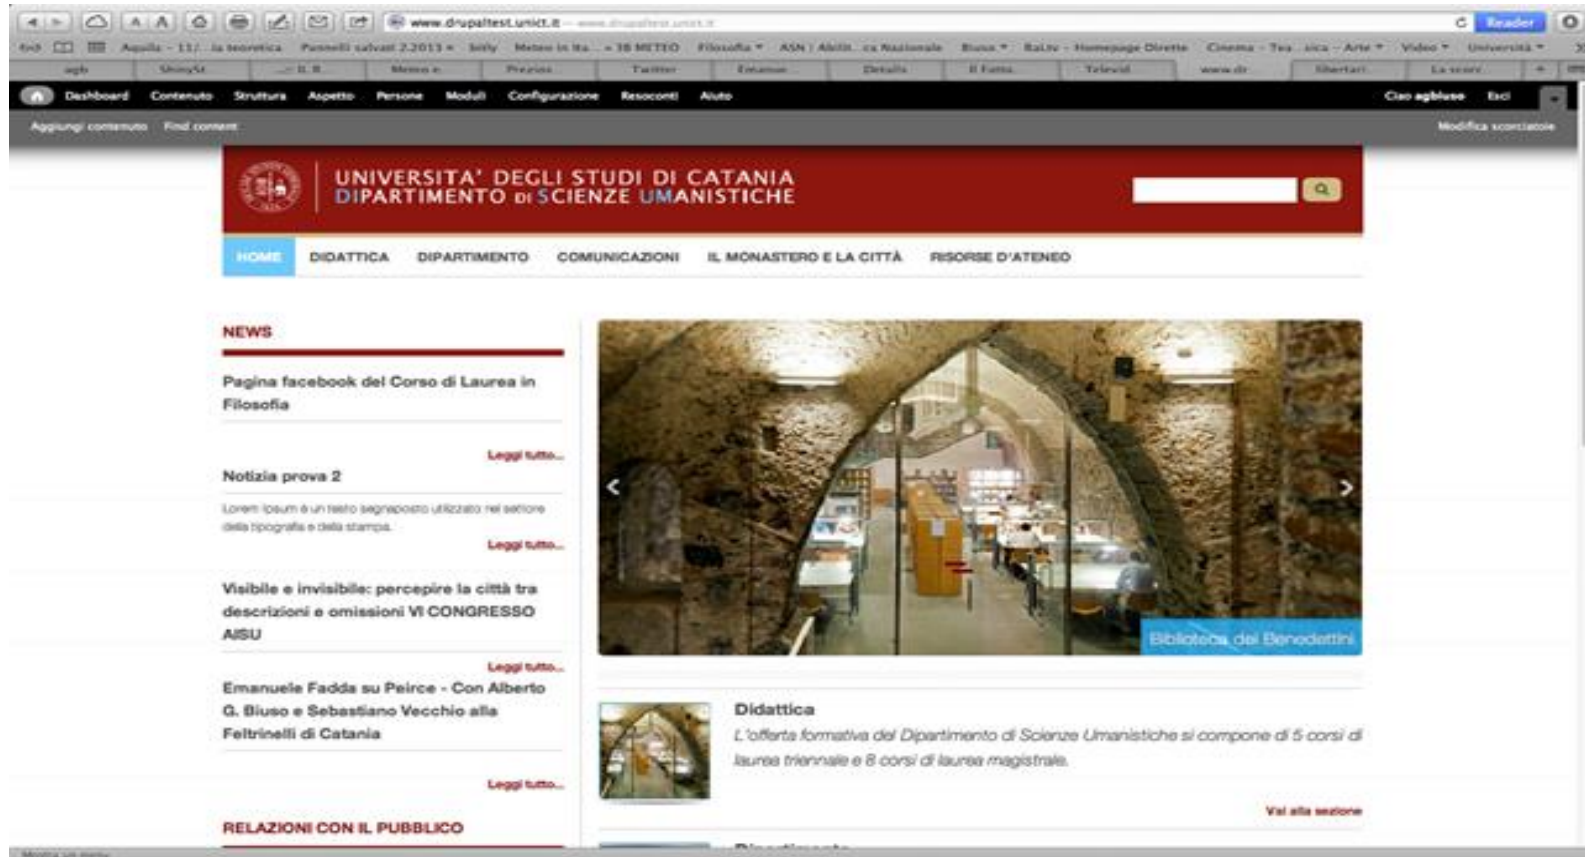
www.drupaltest.unict.it — www.drupaltest.unict.it

Reader

Aquila - 11/ ... la teoretica   Pannelli salvati 2.2013   Meteo in Ita... – 3B METEO   Filosofia   ASN | Abilit... ca Nazionale   Biuso   Rai.tv - Homepage Dirette   Cinema - Tea...sica - Arte   Video   Università

Twitter   Dettaglio   Il Fatto   Televid

Dashboard   Contenuto   Struttura   Aspetto   Persone   Moduli   Configurazione   Resoconti   Aiuto   Ciao agbiuso   Esci

Aggiungi contenuto   Find content   Modifica scorciatoie

UNIVERSITA' DEGLI STUDI DI CATANIA
DIPARTIMENTO DI SCIENZE UMANISTICHE

HOME   DIDATTICA   DIPARTIMENTO   COMUNICAZIONI   IL MONASTERO E LA CITTÀ   RISORSE D'ATENEO

NEWS

Pagina facebook del Corso di Laurea in Filosofia

Leggi tutto...

Notizia prova 2

Lorem ipsum è un testo segnaposto utilizzato nel settore della tipografia e della stampa.

Leggi tutto...

Visibile e invisibile: percepire la città tra descrizioni e omissioni VI CONGRESSO AISU

Leggi tutto...

Emanuele Fadda su Peirce - Con Alberto G. Biuso e Sebastiano Vecchio alla Feltrinelli di Catania

Leggi tutto...

RELAZIONI CON IL PUBBLICO

Biblioteca dei Benedettini

Didattica

L'offerta formativa del Dipartimento di Scienze Umanistiche si compone di 5 corsi di laurea triennale e 8 corsi di laurea magistrale.

Vai alla sezione